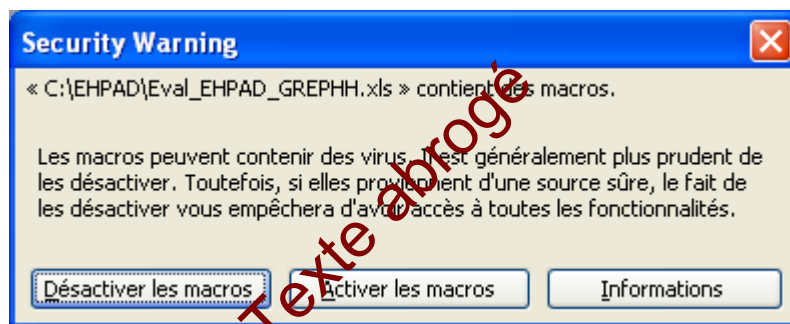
Security Warning

« C:\EHPAD\Eval_EHPAD_GREPHH.xls » contient des macros.

Les macros peuvent contenir des virus. Il est généralement plus prudent de les désactiver. Toutefois, si elles proviennent d'une source sûre, le fait de les désactiver vous empêchera d'avoir accès à toutes les fonctionnalités.

Désactiver les macros

Activer les macros

Informations

Texte abrogé